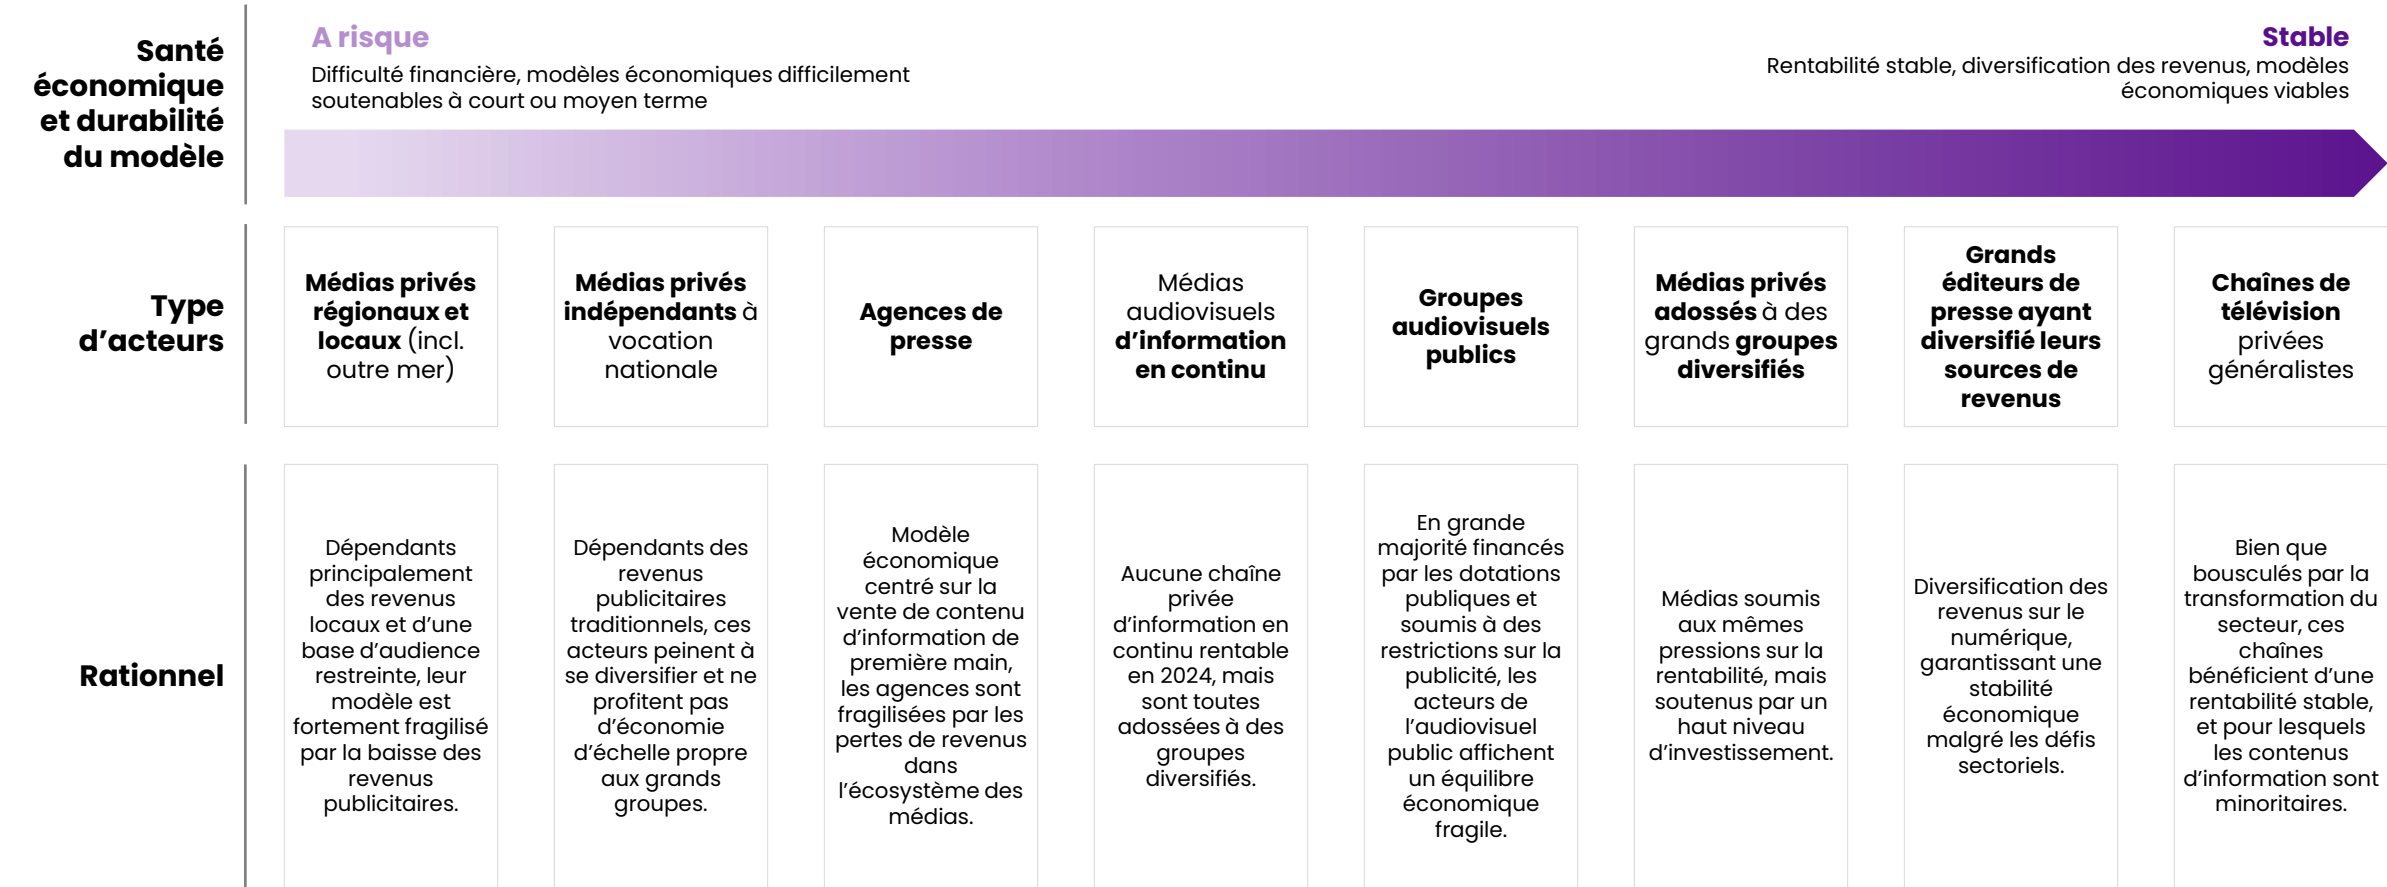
Santé économique et durabilité du modèle

A risque
Difficulté financière, modèles économiques difficilement soutenables à court ou moyen terme

Stable
Rentabilité stable, diversification des revenus, modèles économiques viables

Type d'acteurs

| Médias privés régionaux et locaux (incl. outre mer) | Médias privés indépendants à vocation nationale | Agences de presse | Médias audiovisuels d'information en continu | Groupes audiovisuels publics | Médias privés adossés à des grands groupes diversifiés | Grands éditeurs de presse ayant diversifié leurs sources de revenus | Chaînes de télévision privées généralistes |
|---|---|---|---|---|---|---|---|
| Dépendants principalement des revenus locaux et d'une base d'audience restreinte, leur modèle est fortement fragilisé par la baisse des revenus publicitaires. | Dépendants des revenus publicitaires traditionnels, ces acteurs peinent à se diversifier et ne profitent pas d'économie d'échelle propre aux grands groupes. | Modèle économique centré sur la vente de contenu d'information de première main, les agences sont fragilisées par les pertes de revenus dans l'écosystème des médias. | Aucune chaîne privée d'information en continu rentable en 2024, mais sont toutes adossées à des groupes diversifiés. | En grande majorité financés par les dotations publiques et soumis à des restrictions sur la publicité, les acteurs de l'audiovisuel public affichent un équilibre économique fragile. | Médias soumis aux mêmes pressions sur la rentabilité, mais soutenus par un haut niveau d'investissement. | Diversification des revenus sur le numérique, garantissant une stabilité économique malgré les défis sectoriels. | Bien que bousculés par la transformation du secteur, ces chaînes bénéficient d'une rentabilité stable, et pour lesquels les contenus d'information sont minoritaires. |

Rationnel